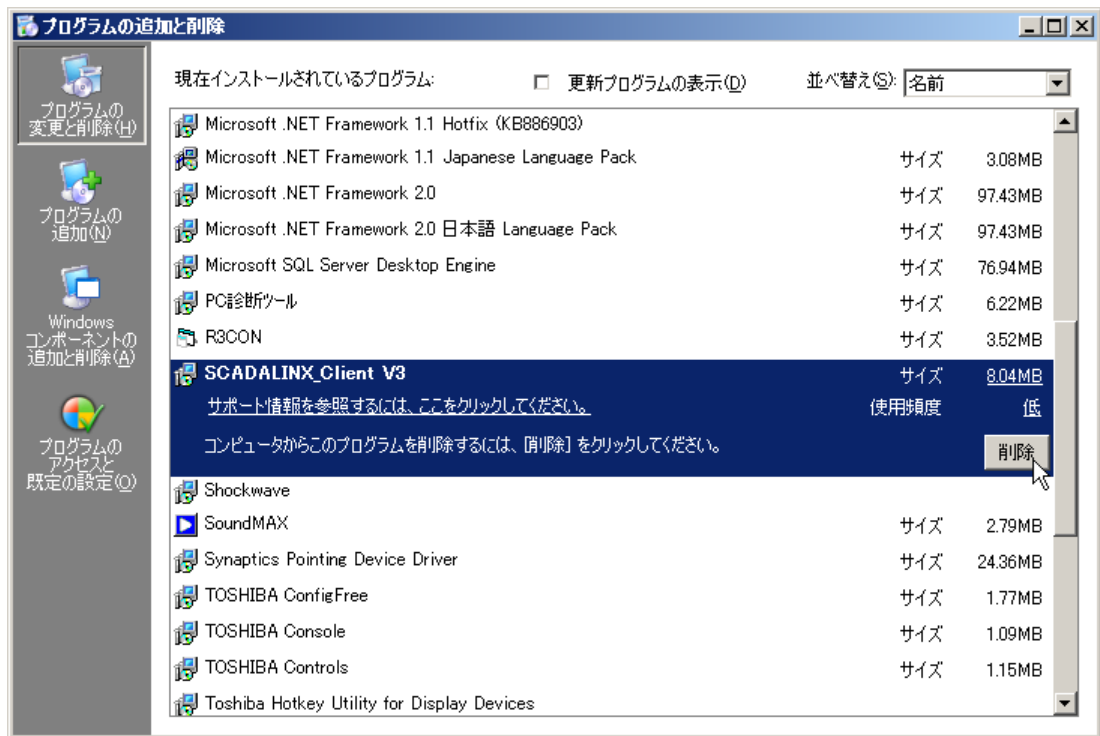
プログラムの追加と削除

プログラムの変更と削除(H)

プログラムの追加(N)

Windows コンポーネントの追加と削除(A)

プログラムのアクセスと既定の設定(O)

現在インストールされているプログラム:

☐ 更新プログラムの表示(D)

並べ替え(S): 名前

| | | |
|---|---|---|
| Microsoft .NET Framework 1.1 Hotfix (KB886903) | | |
| Microsoft .NET Framework 1.1 Japanese Language Pack | サイズ | 3.08MB |
| Microsoft .NET Framework 2.0 | サイズ | 97.43MB |
| Microsoft .NET Framework 2.0 日本語 Language Pack | サイズ | 97.43MB |
| Microsoft SQL Server Desktop Engine | サイズ | 76.94MB |
| PC診断ツール | サイズ | 6.22MB |
| R3CON | サイズ | 3.52MB |
| SCADALINX_Client V3 | サイズ | 8.04MB |
| サポート情報を参照するには、ここをクリックしてください。 | 使用頻度 | 低 |
| コンピュータからこのプログラムを削除するには、[削除] をクリックしてください。 | | 削除 |
| Shockwave | | |
| SoundMAX | サイズ | 2.79MB |
| Synaptics Pointing Device Driver | サイズ | 24.36MB |
| TOSHIBA ConfigFree | サイズ | 1.77MB |
| TOSHIBA Console | サイズ | 1.09MB |
| TOSHIBA Controls | サイズ | 1.15MB |
| Toshiba Hotkey Utility for Display Devices | | |